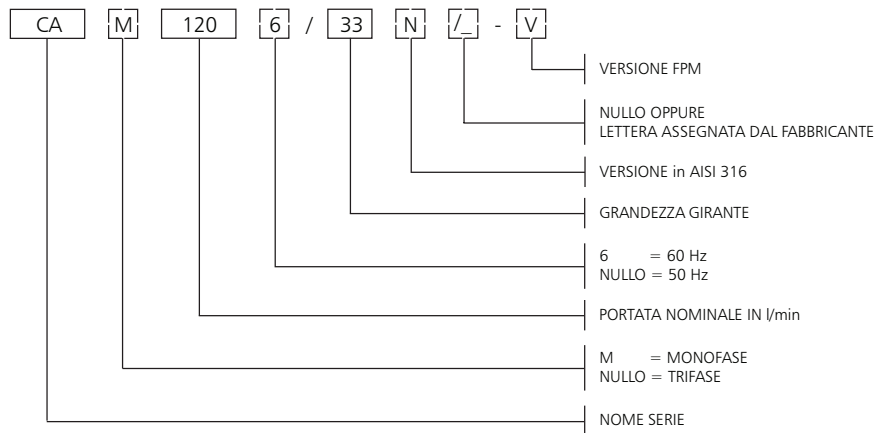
CA M 120 6 / 33 N /_ - V

VERSIONE FPM

NULLO OPPURE
LETTERA ASSEGNATA DAL FABBRICANTE

VERSIONE in AISI 316

GRANDEZZA GIRANTE

6 = 60 Hz
NULLO = 50 Hz

PORTATA NOMINALE IN l/min

M = MONOFASE
NULLO = TRIFASE

NOME SERIE